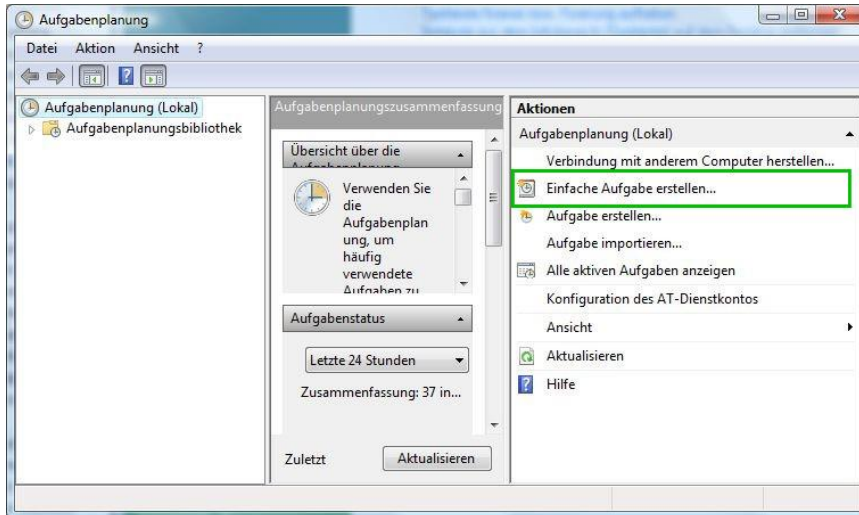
Aufgabenplanung

Datei Aktion Ansicht ?

Aufgabenplanung (Lokal)
Aufgabenplanungsbibliothek

Aufgabenplanungszusammenfassung

Übersicht über die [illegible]

Verwenden Sie die Aufgabenplanung, um häufig verwendete Aufgaben zu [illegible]

Aufgabenstatus

Letzte 24 Stunden

Zusammenfassung: 37 in...

Zuletzt

Aktualisieren

Aktionen

Aufgabenplanung (Lokal)

Verbindung mit anderem Computer herstellen...

Einfache Aufgabe erstellen...

Aufgabe erstellen...

Aufgabe importieren...

Alle aktiven Aufgaben anzeigen

Konfiguration des AT-Dienstkontos

Ansicht

Aktualisieren

Hilfe